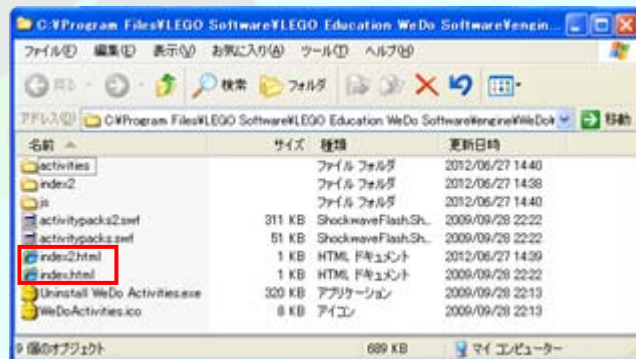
C:¥Program Files¥LEGO Software¥LEGO Education WeDo Software¥engin

ファイル(F) 編集(E) 表示(V) お気に入り(A) ツール(T) ヘルプ(H)

戻る 検索 フォルダ

アドレス(D) C:¥Program Files¥LEGO Software¥LEGO Education WeDo Software¥engine¥WeDo 移動

| 名前 | サイズ | 種類 | 更新日時 |
|---|---|---|---|
| activities | | ファイル フォルダ | 2012/06/27 14:40 |
| index2 | | ファイル フォルダ | 2012/06/27 14:38 |
| js | | ファイル フォルダ | 2012/06/27 14:40 |
| activitypacks2.swf | 311 KB | ShockwaveFlash.Sh... | 2009/09/28 22:22 |
| activitypacks.swf | 51 KB | ShockwaveFlash.Sh... | 2009/09/28 22:22 |
| index2.html | 1 KB | HTML ドキュメント | 2012/06/27 14:39 |
| index.html | 1 KB | HTML ドキュメント | 2009/09/28 22:22 |
| Uninstall WeDo Activities.exe | 320 KB | アプリケーション | 2009/09/28 22:13 |
| WeDoActivities.ico | 8 KB | アイコン | 2009/09/28 22:13 |

9 個のオブジェクト 689 KB マイ コンピュータ